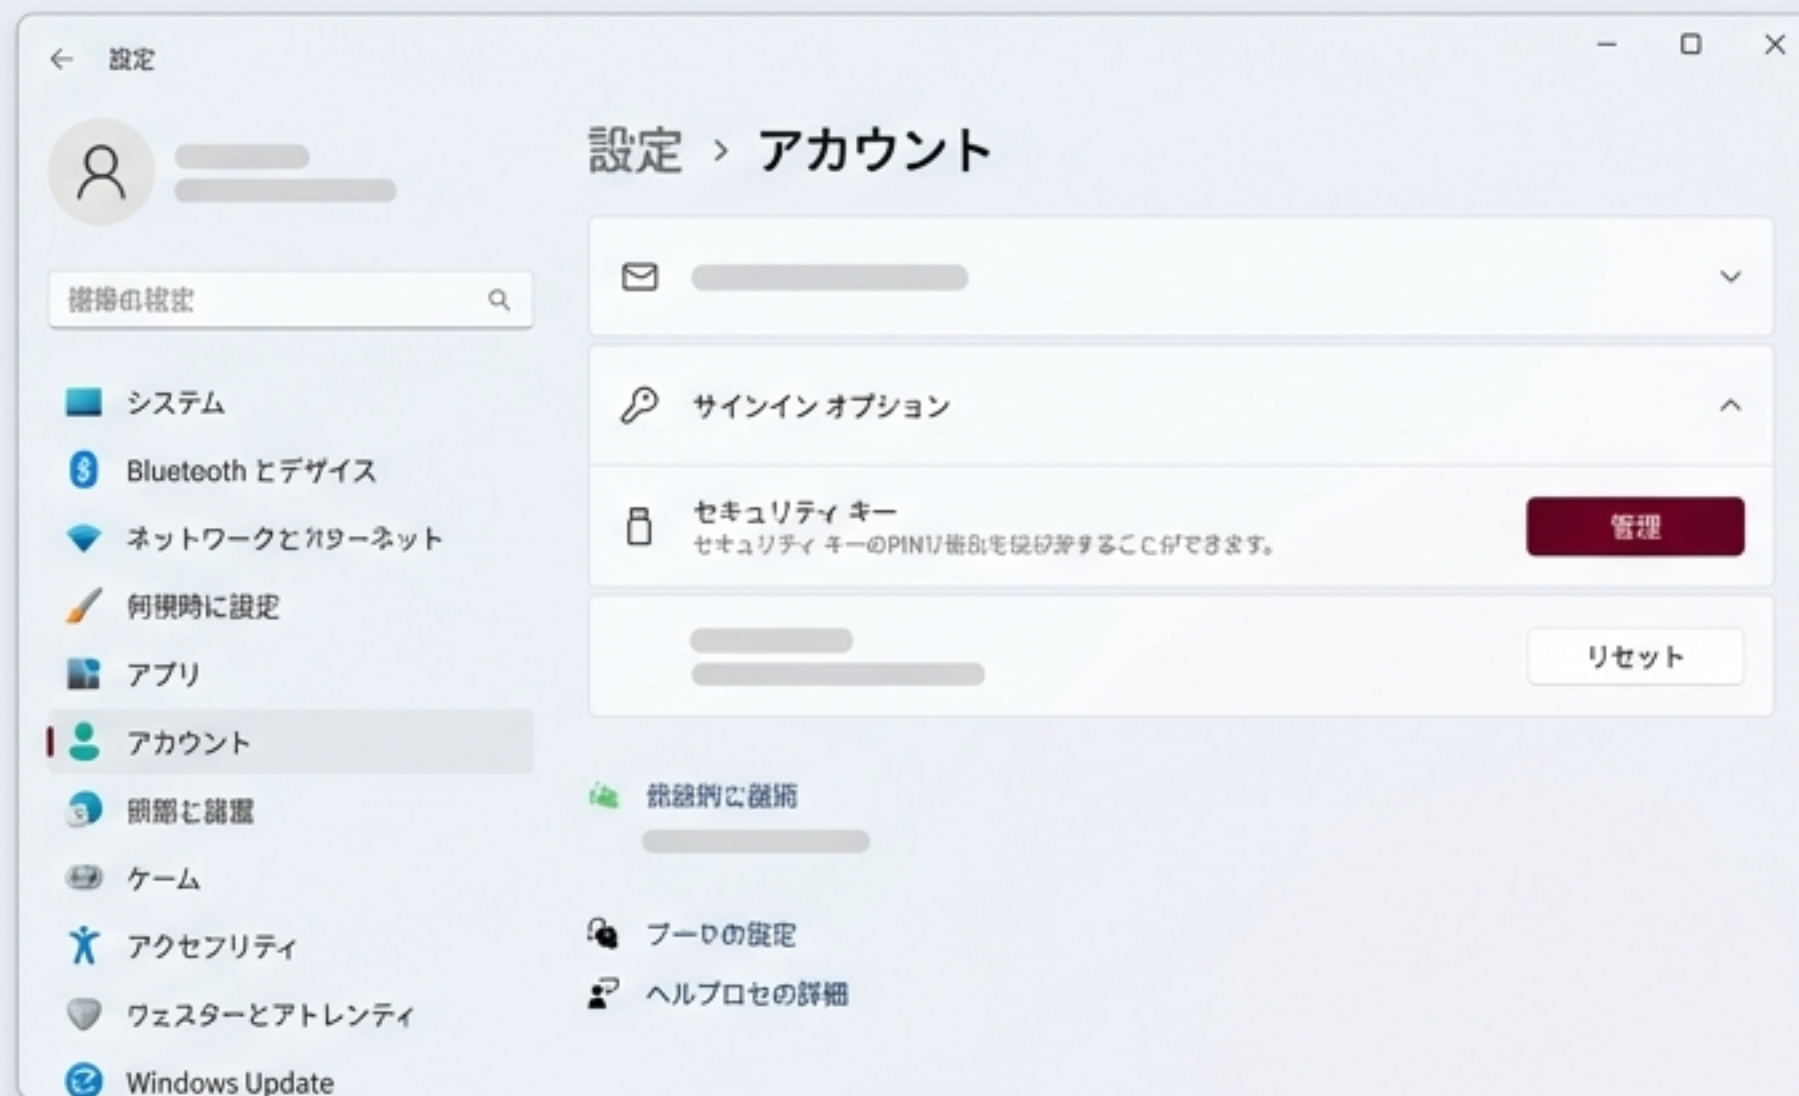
← 設定

設定 › アカウント

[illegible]

システム
Bluetooth とデザイス
ネットワークとインターネット
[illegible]に設定
アプリ
アカウント
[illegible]
ケーム
アクセプリティ
ワェスターとアトレンティ
Windows Update

サインイン オプション

セキュリティ キー
セキュリティ キーのPIN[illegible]を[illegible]することができます。
管理

リセット

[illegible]

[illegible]の設定
ヘルプロセの詳細